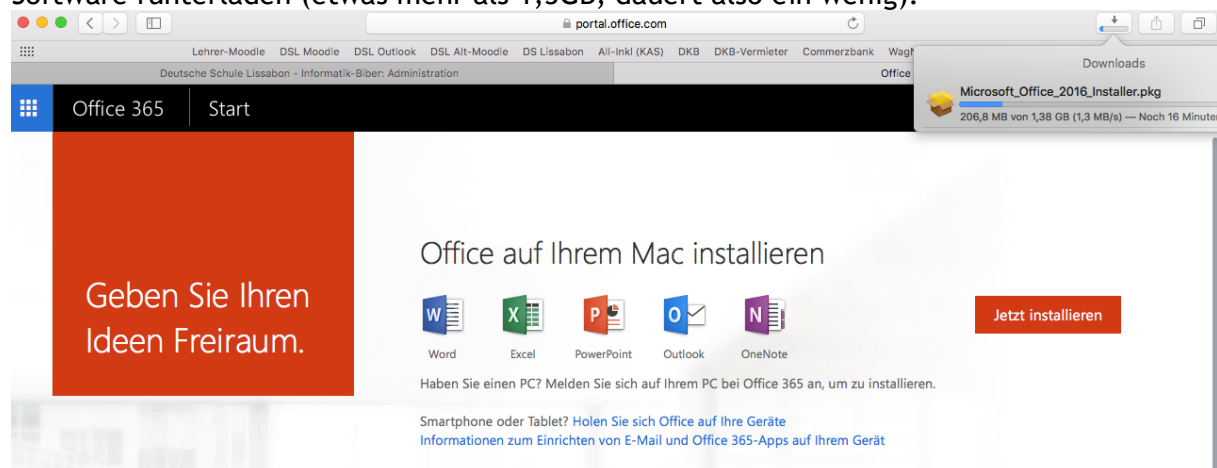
Software runterladen (etwas mehr als 1,5GB, dauert also ein wenig).

portal.office.com

Lehrer-Moodle DSL Moodle DSL Outlook DSL Alt-Moodle DS Lissabon All-Inkl (KAS) DKB DKB-Vermieter Commerzbank Wag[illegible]

Deutsche Schule Lissabon - Informatik-Biber: Administration

Office

Downloads

Microsoft_Office_2016_Installer.pkg

206,8 MB von 1,38 GB (1,3 MB/s) — Noch 16 Minuten

Office 365 Start

Geben Sie Ihren Ideen Freiraum.

Office auf Ihrem Mac installieren

Word Excel PowerPoint Outlook OneNote

Jetzt installieren

Haben Sie einen PC? Melden Sie sich auf Ihrem PC bei Office 365 an, um zu installieren.

Smartphone oder Tablet? Holen Sie sich Office auf Ihre Geräte
Informationen zum Einrichten von E-Mail und Office 365-Apps auf Ihrem Gerät